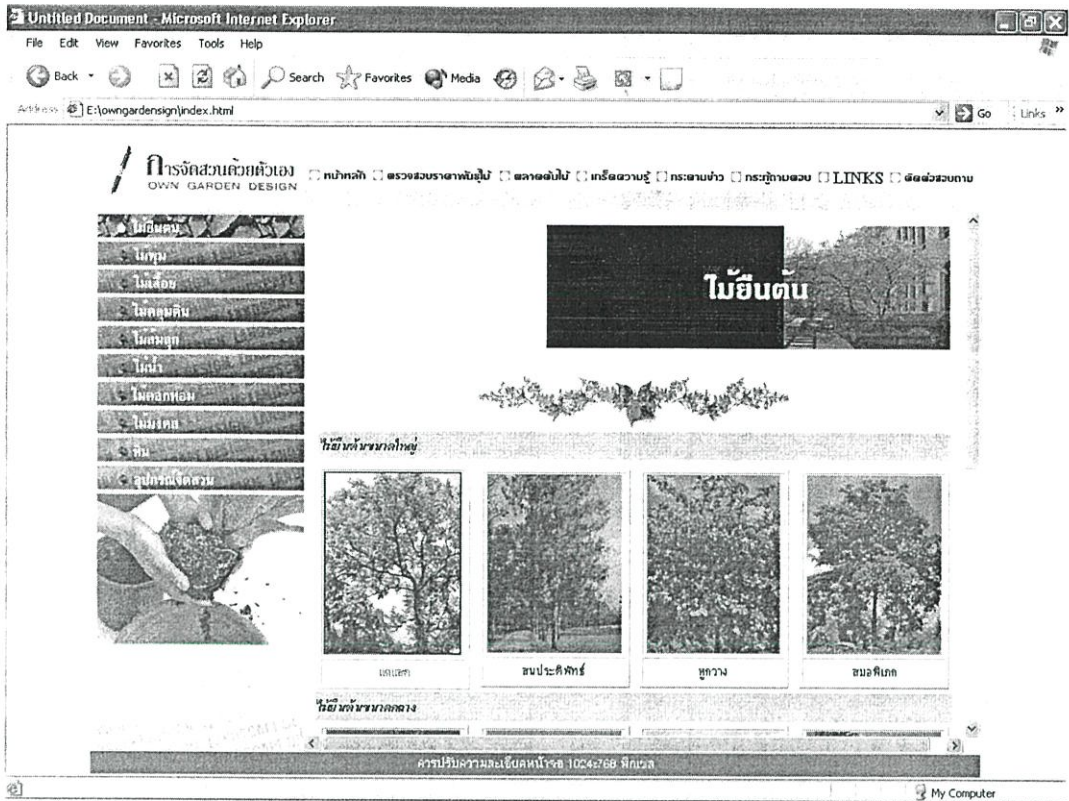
Untitled Document - Microsoft Internet Explorer

File Edit View Favorites Tools Help

Back Search Favorites Media

Address E:\owngardendesign\index.html

Go Links »

การจัดสวนด้วยตัวเอง
OWN GARDEN DESIGN

หน้าหลัก ตรวจสอบราคาพันธุ์ไม้ ตลาดต้นไม้ เกร็ดความรู้ กระดานข่าว กระทู้ถามตอบ LINKS ติดต่อสอบถาม

ไม้ยืนต้น
ไม้พุ่ม
ไม้เลื้อย
ไม้คลุมดิน
ไม้ล้มลุก
ไม้น้ำ
ไม้ดอกหอม
ไม้มงคล
หิน
อุปกรณ์จัดสวน

ไม้ยืนต้น

ไม้ยืนต้นขนาดใหญ่

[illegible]
สนประดิพัทธ์
หูกวาง
ชมพูพันธุ์ทิพย์

ไม้ยืนต้นขนาดกลาง

ควรปรับความละเอียดหน้าจอ 1024x768 พิกเซล

My Computer